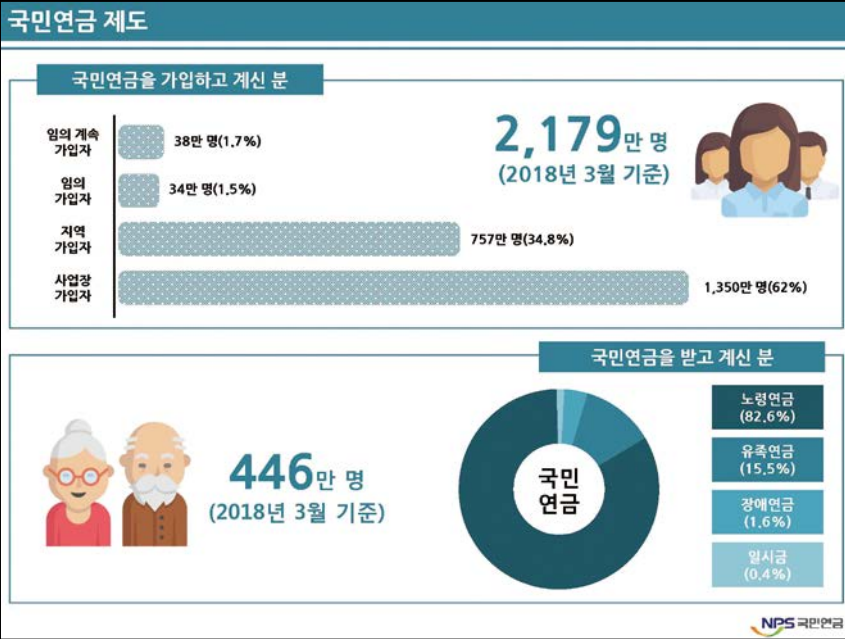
국민연금 제도

국민연금을 가입하고 계신 분

임의 계속 가입자
38만 명(1.7%)

임의 가입자
34만 명(1.5%)

지역 가입자
757만 명(34.8%)

사업장 가입자
1,350만 명(62%)

2,179만 명
(2018년 3월 기준)

국민연금을 받고 계신 분

446만 명
(2018년 3월 기준)

국민 연금

노령연금
(82.6%)

유족연금
(15.5%)

장애연금
(1.6%)

일시금
(0.4%)

NPS 국민연금